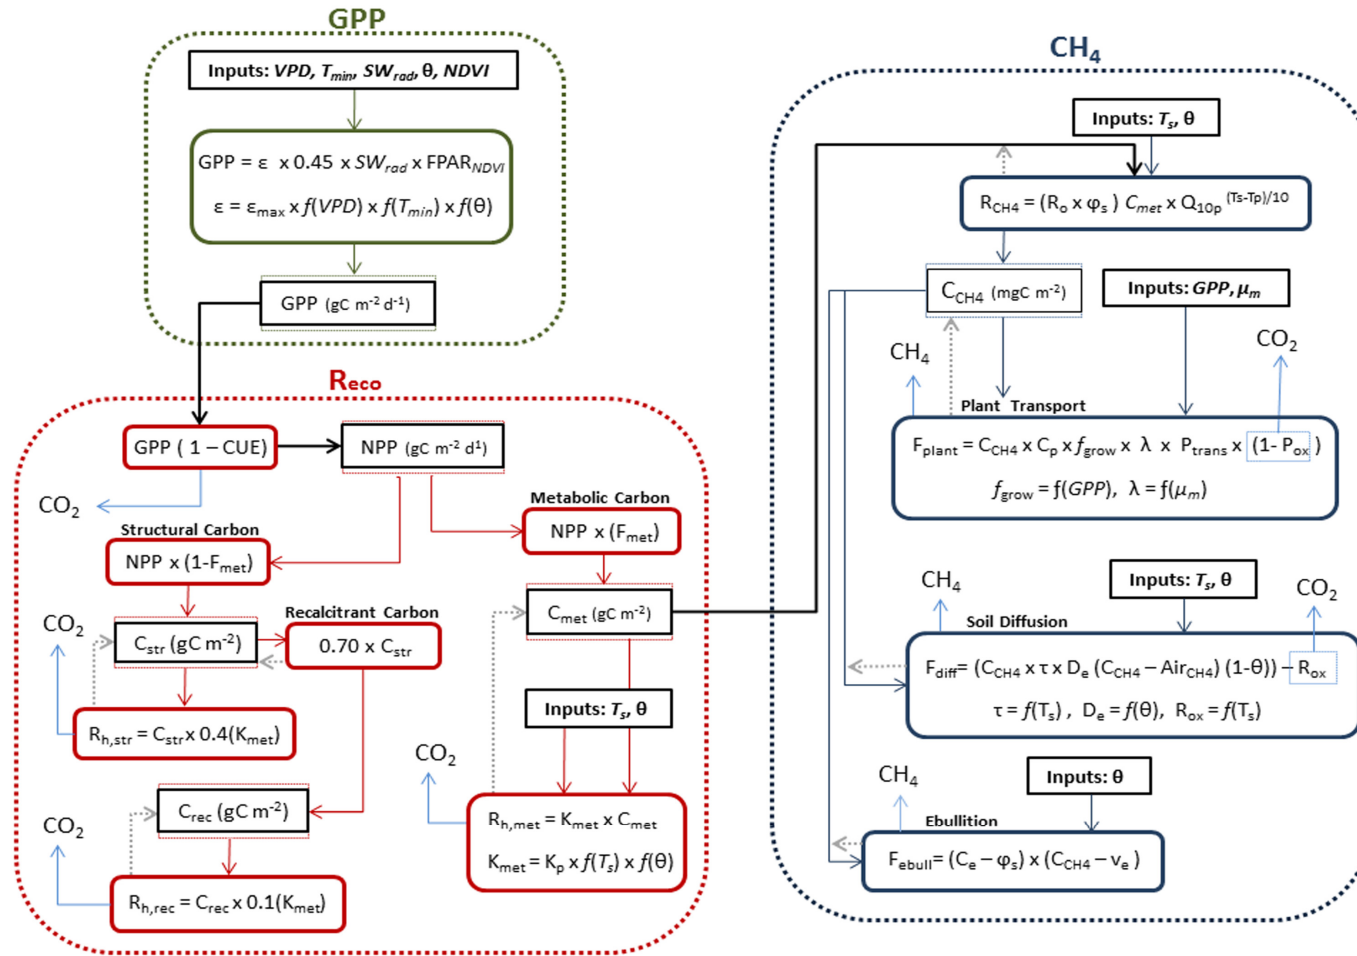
GPP

Inputs: $VPD$, $T_{min}$, $SW_{rad}$, θ, $NDVI$

GPP = ε x 0.45 x $SW_{rad}$ x $FPAR_{NDVI}$

ε = $ε_{max}$ x $f(VPD)$ x $f(T_{min})$ x $f$(θ)

GPP (gC $m^{-2}$ $d^{-1}$)

Reco

GPP ( 1 – CUE)

NPP (gC $m^{-2}$ $d^{1}$)

CO$_2$

Structural Carbon

NPP x (1-$F_{met}$)

Metabolic Carbon

NPP x ($F_{met}$)

CO$_2$

$C_{str}$ (gC $m^{-2}$)

Recalcitrant Carbon

0.70 x $C_{str}$

$C_{met}$ (gC $m^{-2}$)

$R_{h,str}$ = $C_{str}$x 0.4($K_{met}$)

Inputs: $T_s$, θ

CO$_2$

CO$_2$

$C_{rec}$ (gC $m^{-2}$)

$R_{h,met}$ = $K_{met}$ x $C_{met}$

$K_{met}$ = $K_p$ x $f(T_s)$ x $f$(θ)

$R_{h,rec}$ = $C_{rec}$ x 0.1($K_{met}$)

CH$_4$

Inputs: $T_s$, θ

$R_{CH4}$ = ($R_o$ x $φ_s$ ) $C_{met}$ x $Q_{10p}$ $^{(Ts-Tp)/10}$

$C_{CH4}$ (mgC $m^{-2}$)

Inputs: $GPP$, $μ_m$

CH$_4$

CO$_2$

Plant Transport

$F_{plant}$ = $C_{CH4}$ x $C_p$ x $f_{grow}$ x λ x $P_{trans}$ x (1- $P_{ox}$ )

$f_{grow}$ = f($GPP$), λ = f($μ_m$)

CH$_4$

Inputs: $T_s$, θ

CO$_2$

Soil Diffusion

$F_{diff}$= ($C_{CH4}$ x τ x $D_e$ ($C_{CH4}$ – $Air_{CH4}$) (1-θ)) – $R_{ox}$

τ = $f(T_s)$ , $D_e$ = $f$(θ), $R_{ox}$ = $f(T_s)$

CH$_4$

Inputs: θ

Ebullition

$F_{ebull}$= ($C_e$ – $φ_s$) x ($C_{CH4}$ – $v_e$ )